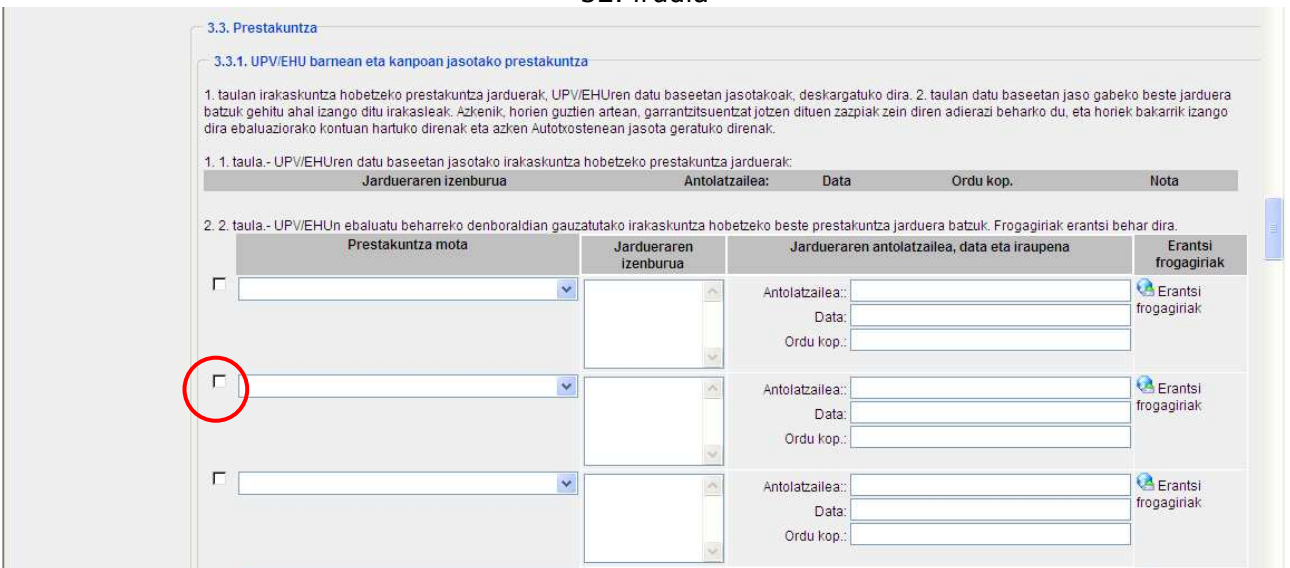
32. irudia

3.3. Prestakuntza

3.3.1. UPV/EHU barnean eta kanpoan jasotako prestakuntza

1. taulan irakaskuntza hobetzeko prestakuntza jarduerak, UPV/EHUren datu baseetan jasotakoak, deskargatuko dira. 2. taulan datu baseetan jaso gabeko beste jarduera batzuk gehitu ahal izango ditu irakasleak. Azkenik, horien guztien artean, garrantzitsuentzat jotzen dituen zazpiak zein diren adierazi beharko du, eta horiek bakarrik izango dira ebaluaziorako kontuan hartuko direnak eta azken Autotxostenean jasota geratuko direnak.

1. 1. taula.- UPV/EHUren datu baseetan jasotako irakaskuntza hobetzeko prestakuntza jarduerak:

| Jardueraren izenburua | Antolatzailea: | Data | Ordu kop. | Nota |
|---|---|---|---|---|

2. 2. taula.- UPV/EHUn ebaluatu beharreko denboraldian gauzatutako irakaskuntza hobetzeko beste prestakuntza jarduera batzuk. Frogagiriak erantsi behar dira.

| | Prestakuntza mota | Jardueraren izenburua | Jardueraren antolatzailea, data eta iraupena | Erantsi frogagiriak |
|---|---|---|---|---|
| | | | Antolatzailea:: Data: Ordu kop.: | Erantsi frogagiriak |
| | | | Antolatzailea:: Data: Ordu kop.: | Erantsi frogagiriak |
| | | | Antolatzailea:: Data: Ordu kop.: | Erantsi frogagiriak |